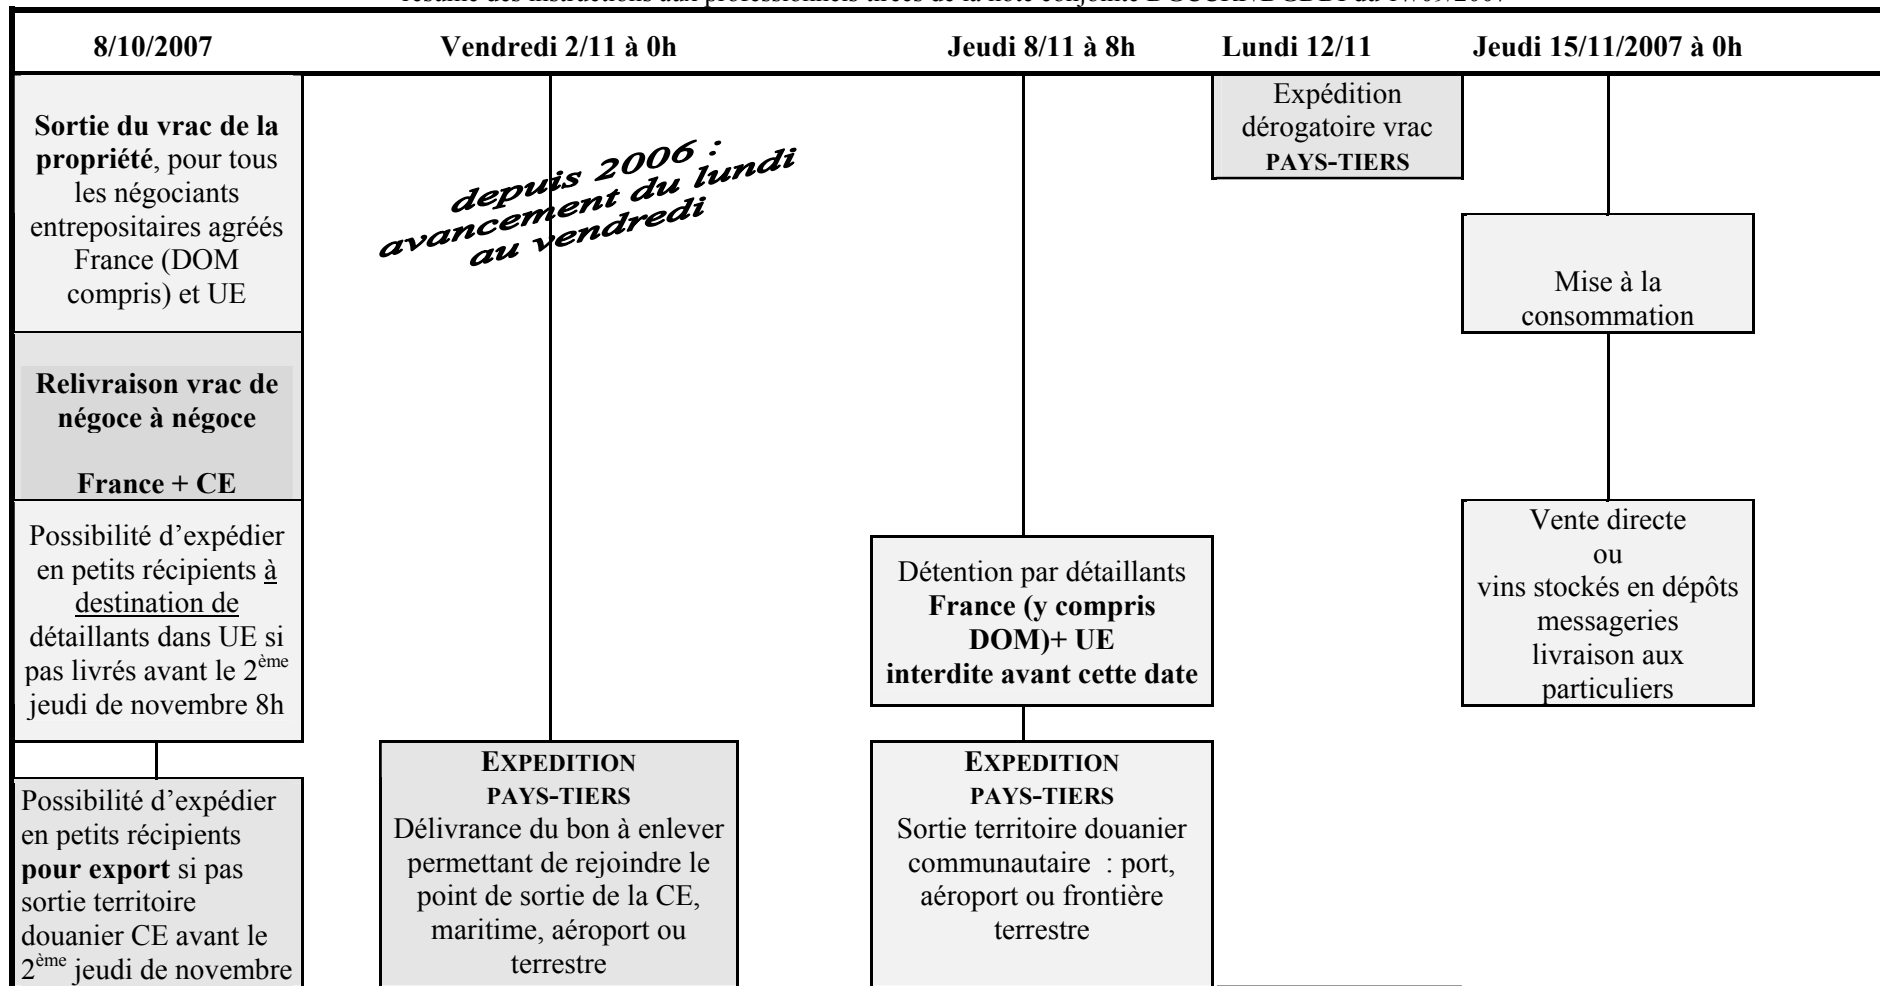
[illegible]

8/10/2007

Vendredi 2/11 à 0h

Jeudi 8/11 à 8h

Lundi 12/11

Jeudi 15/11/2007 à 0h

Sortie du vrac de la propriété, pour tous les négociants entrepositaires agréés France (DOM compris) et UE

depuis 2006 : avancement du lundi au vendredi

Expédition dérogatoire vrac PAYS-TIERS

Mise à la consommation

Relivraison vrac de négoce à négoce

France + CE

Possibilité d'expédier en petits récipients à destination de détaillants dans UE si pas livrés avant le 2$^{ème}$ jeudi de novembre 8h

Détention par détaillants France (y compris DOM)+ UE interdite avant cette date

Vente directe ou vins stockés en dépôts messageries livraison aux particuliers

Possibilité d'expédier en petits récipients pour export si pas sortie territoire douanier CE avant le 2$^{ème}$ jeudi de novembre

EXPEDITION PAYS-TIERS
Délivrance du bon à enlever permettant de rejoindre le point de sortie de la CE, maritime, aéroport ou terrestre

EXPEDITION PAYS-TIERS
Sortie territoire douanier communautaire : port, aéroport ou frontière terrestre